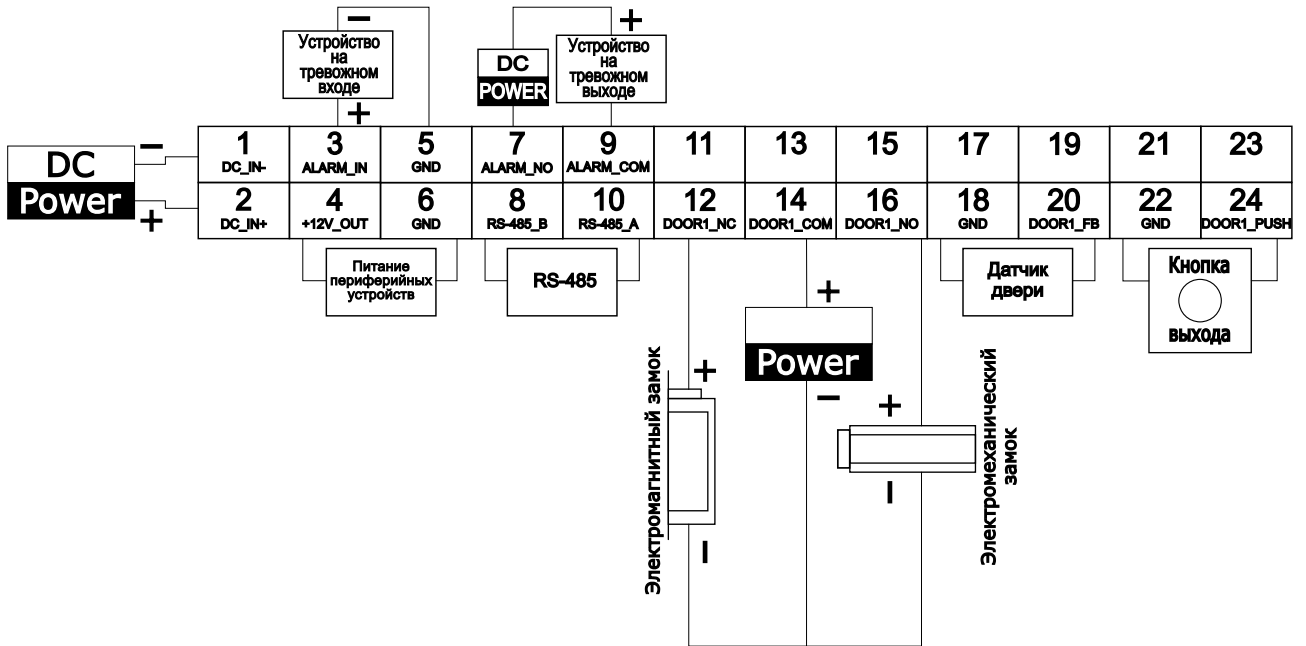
Устройство на тревожном входе

DC POWER

Устройство на тревожном выходе

DC
Power

| 1 DC_IN- | 3 ALARM_IN | 5 GND | 7 ALARM_NO | 9 ALARM_COM | 11 | 13 | 15 | 17 | 19 | 21 | 23 |
|---|---|---|---|---|---|---|---|---|---|---|---|
| 2 DC_IN+ | 4 +12V_OUT | 6 GND | 8 RS-485_B | 10 RS-485_A | 12 DOOR1_NC | 14 DOOR1_COM | 16 DOOR1_NO | 18 GND | 20 DOOR1_FB | 22 GND | 24 DOOR1_PUSH |

Питание периферийных устройств

RS-485

Датчик двери

Кнопка выхода

Power

Электромагнитный замок

Электромеханический замок